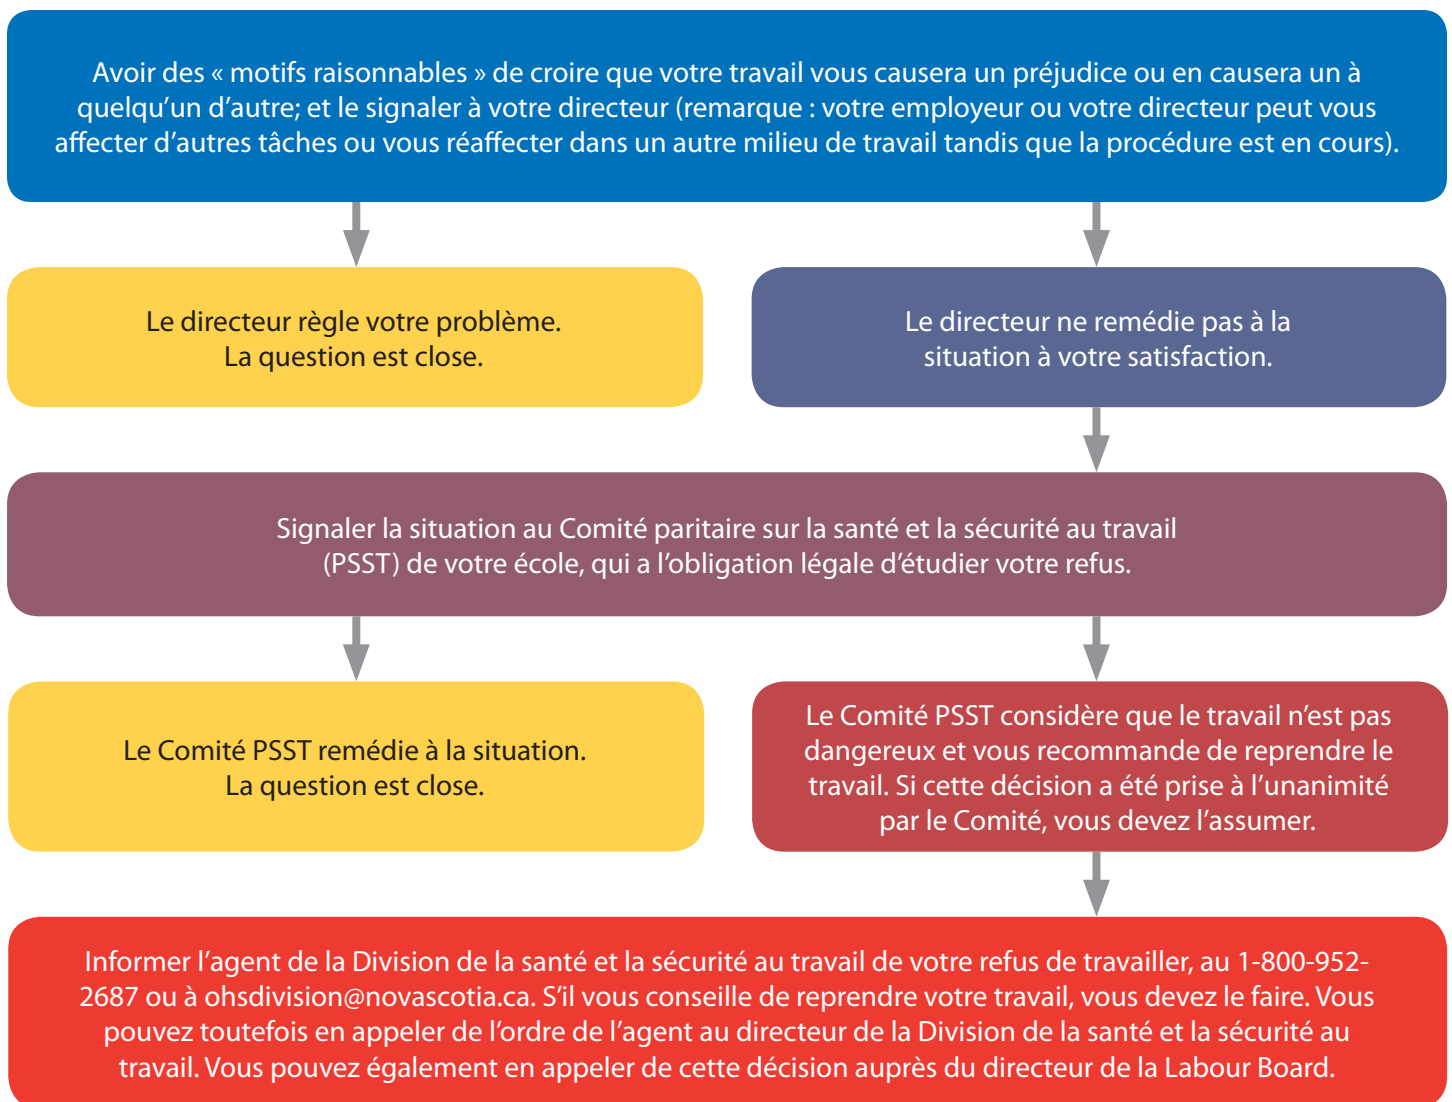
Avoir des « motifs raisonnables » de croire que votre travail vous causera un préjudice ou en causera un à quelqu'un d'autre; et le signaler à votre directeur (remarque : votre employeur ou votre directeur peut vous affecter d'autres tâches ou vous réaffecter dans un autre milieu de travail tandis que la procédure est en cours).

Le directeur règle votre problème.
La question est close.

Le directeur ne remédie pas à la situation à votre satisfaction.

Signaler la situation au Comité paritaire sur la santé et la sécurité au travail (PSST) de votre école, qui a l'obligation légale d'étudier votre refus.

Le Comité PSST remédie à la situation.
La question est close.

Le Comité PSST considère que le travail n'est pas dangereux et vous recommande de reprendre le travail. Si cette décision a été prise à l'unanimité par le Comité, vous devez l'assumer.

Informer l'agent de la Division de la santé et la sécurité au travail de votre refus de travailler, au 1-800-952-2687 ou à ohsdivision@novascotia.ca. S'il vous conseille de reprendre votre travail, vous devez le faire. Vous pouvez toutefois en appeler de l'ordre de l'agent au directeur de la Division de la santé et la sécurité au travail. Vous pouvez également en appeler de cette décision auprès du directeur de la Labour Board.